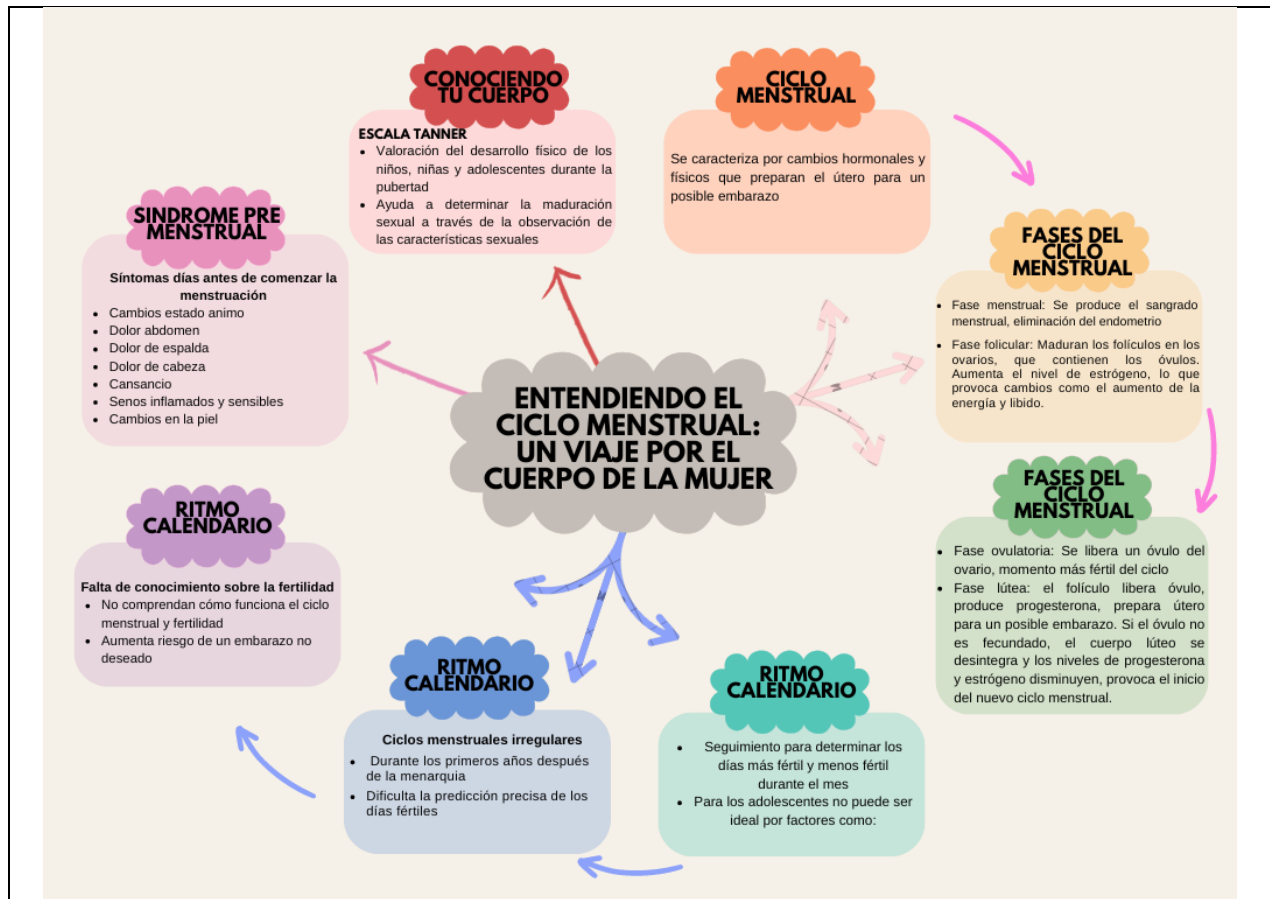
ENTENDIENDO EL CICLO MENSTRUAL: UN VIAJE POR EL CUERPO DE LA MUJER

CONOCIENDO TU CUERPO

ESCALA TANNER
- Valoración del desarrollo físico de los niños, niñas y adolescentes durante la pubertad
- Ayuda a determinar la maduración sexual a través de la observación de las características sexuales

CICLO MENSTRUAL

Se caracteriza por cambios hormonales y físicos que preparan el útero para un posible embarazo

FASES DEL CICLO MENSTRUAL

- Fase menstrual: Se produce el sangrado menstrual, eliminación del endometrio
- Fase folicular: Maduran los folículos en los ovarios, que contienen los óvulos. Aumenta el nivel de estrógeno, lo que provoca cambios como el aumento de la energía y libido.

FASES DEL CICLO MENSTRUAL

- Fase ovulatoria: Se libera un óvulo del ovario, momento más fértil del ciclo
- Fase lútea: el folículo libera óvulo, produce progesterona, prepara útero para un posible embarazo. Si el óvulo no es fecundado, el cuerpo lúteo se desintegra y los niveles de progesterona y estrógeno disminuyen, provoca el inicio del nuevo ciclo menstrual.

RITMO CALENDARIO

- Seguimiento para determinar los días más fértil y menos fértil durante el mes
- Para los adolescentes no puede ser ideal por factores como:

RITMO CALENDARIO

Ciclos menstruales irregulares
- Durante los primeros años después de la menarquia
- Dificulta la predicción precisa de los días fértiles

RITMO CALENDARIO

Falta de conocimiento sobre la fertilidad
- No comprendan cómo funciona el ciclo menstrual y fertilidad
- Aumenta riesgo de un embarazo no deseado

SINDROME PRE MENSTRUAL

Síntomas días antes de comenzar la menstruación
- Cambios estado animo
- Dolor abdomen
- Dolor de espalda
- Dolor de cabeza
- Cansancio
- Senos inflamados y sensibles
- Cambios en la piel